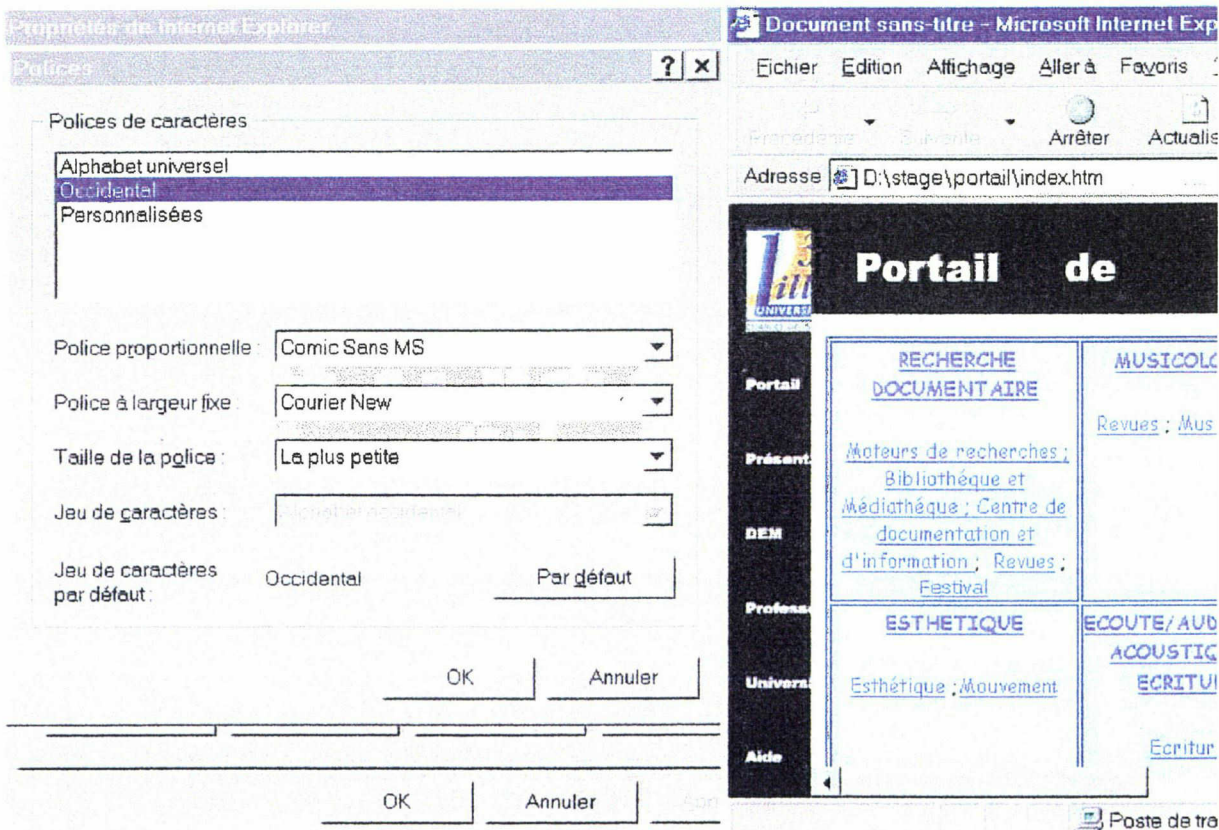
Propriétés de Internet Explorer

Polices

?

Polices de caractères

Alphabet universel
Occidental
Personnalisées

Police proportionnelle : Comic Sans MS

Police à largeur fixe : Courier New

Taille de la police : La plus petite

Jeu de caractères : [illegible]

Jeu de caractères par défaut : Occidental

Par défaut

OK

Annuler

OK

Annuler

Document sans-titre - Microsoft Internet Exp

Fichier Edition Affichage Aller à Favoris

Précédente Suivante Arrêter Actualis

Adresse D:\stage\portail\index.htm

Portail de

Portail

Présent

DEM

Profess

Univers

Aide

RECHERCHE DOCUMENTAIRE

Moteurs de recherches ; Bibliothèque et Médiathèque ; Centre de documentation et d'information ; Revues ; Festival

MUSICOL

Revues ; Mus

ESTHETIQUE

Esthétique ; Mouvement

ECOUTE/AUD ACOUSTIQ ECRITU

Ecritur

Poste de tra